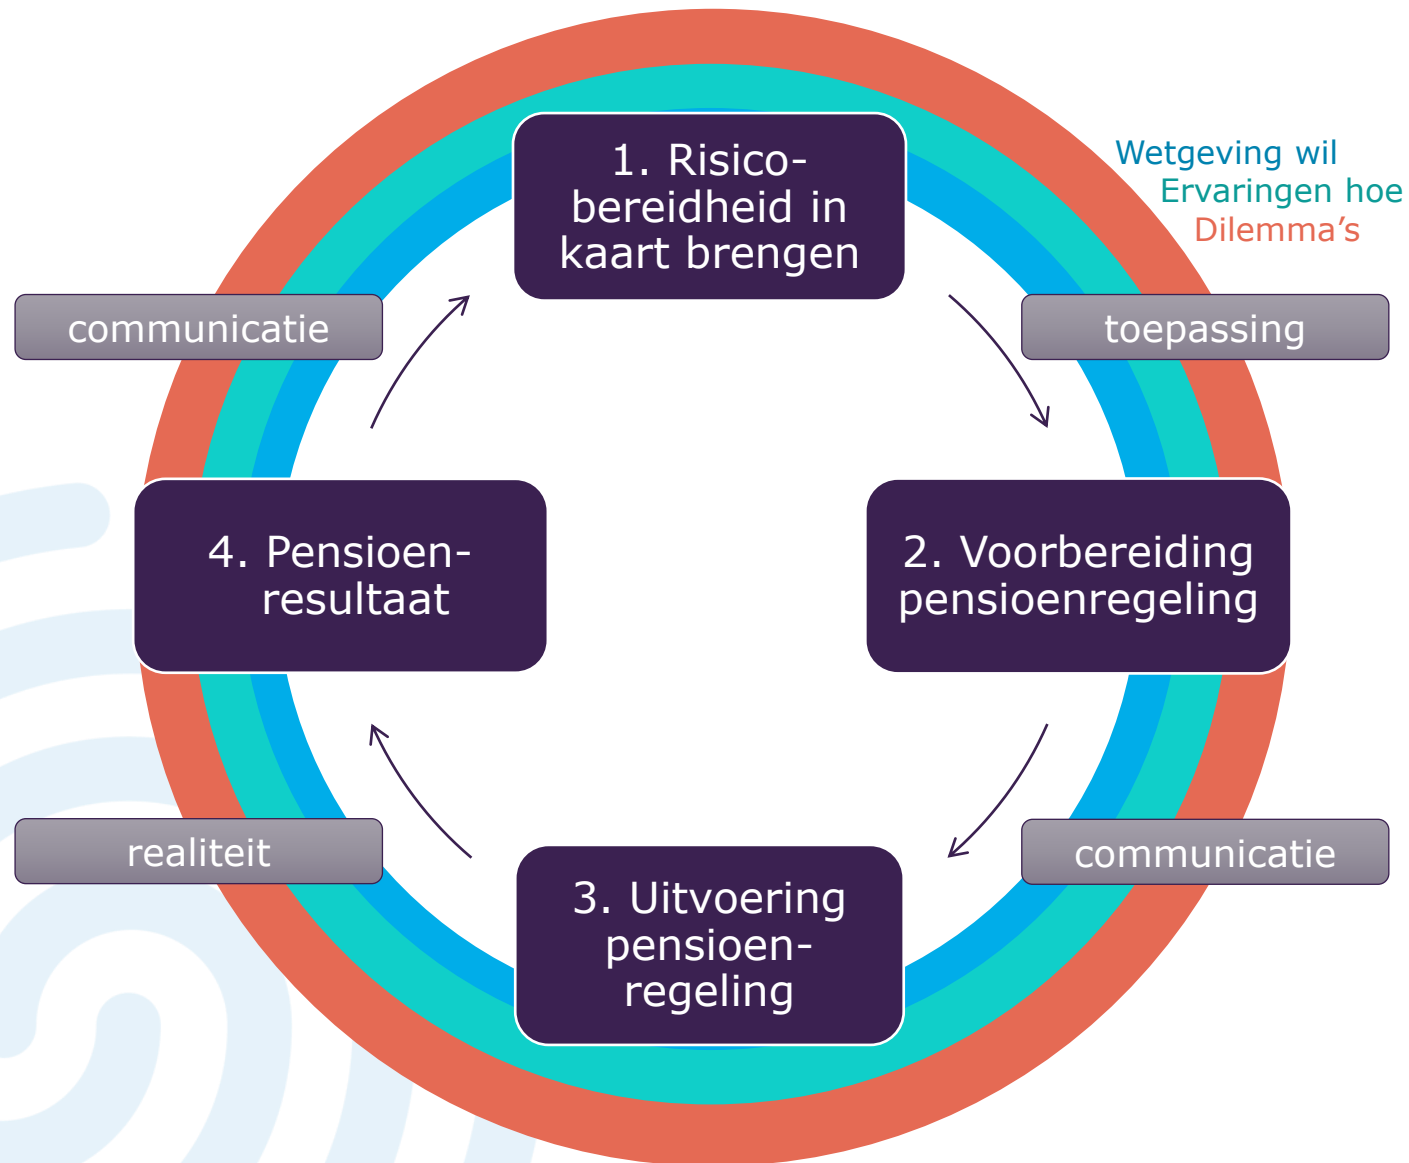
1. Risicobereidheid in kaart brengen

Wetgeving wil
Ervaringen hoe
Dilemma’s

communicatie

toepassing

4. Pensioenresultaat

2. Voorbereiding pensioenregeling

realiteit

communicatie

3. Uitvoering pensioenregeling